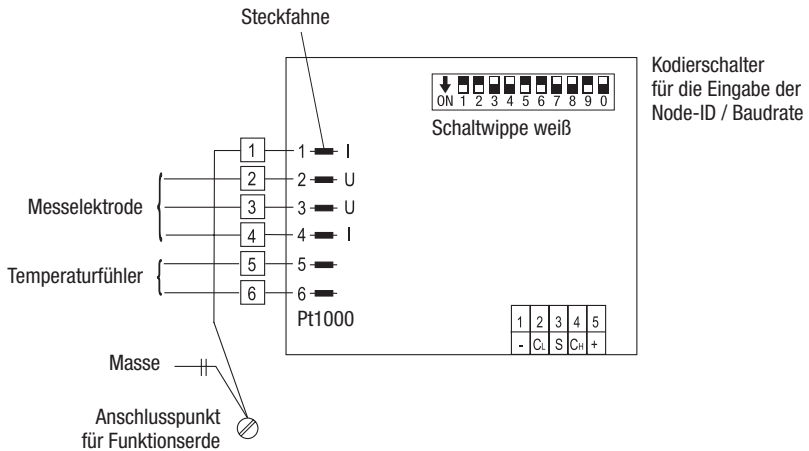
Steckfahne

Kodierschalter für die Eingabe der Node-ID / Baudrate

ON 1 2 3 4 5 6 7 8 9 0

Schaltwippe weiß

1 1 I
2 2 U
3 3 U
4 4 I
5 5
6 6

Messelektrode

Temperaturfühler

Pt1000

| 1 | 2 | 3 | 4 | 5 |
|---|---|---|---|---|
| - | $C_L$ | S | $C_H$ | + |

Masse

Anschlusspunkt für Funktionserde